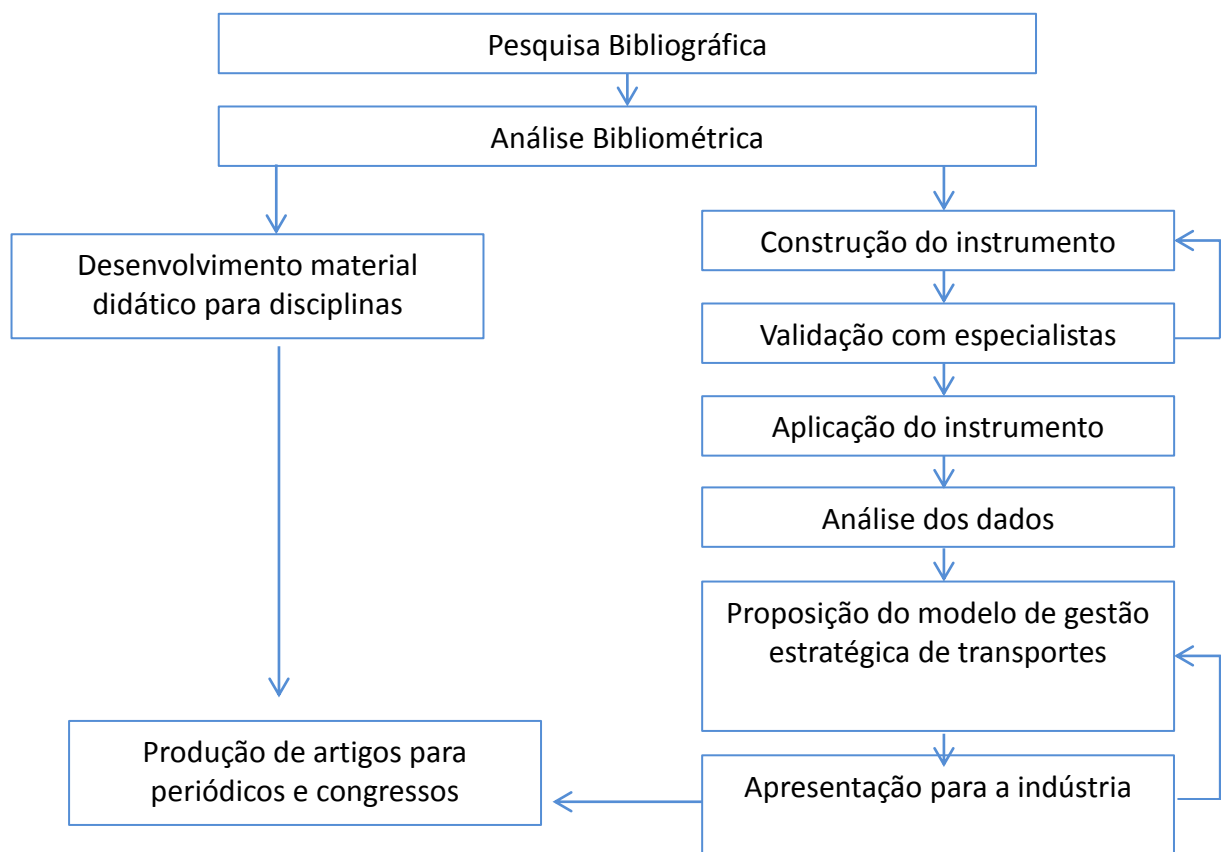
Pesquisa Bibliográfica

Análise Bibliométrica

Desenvolvimento material didático para disciplinas

Construção do instrumento

Validação com especialistas

Aplicação do instrumento

Análise dos dados

Proposição do modelo de gestão estratégica de transportes

Apresentação para a indústria

Produção de artigos para periódicos e congressos